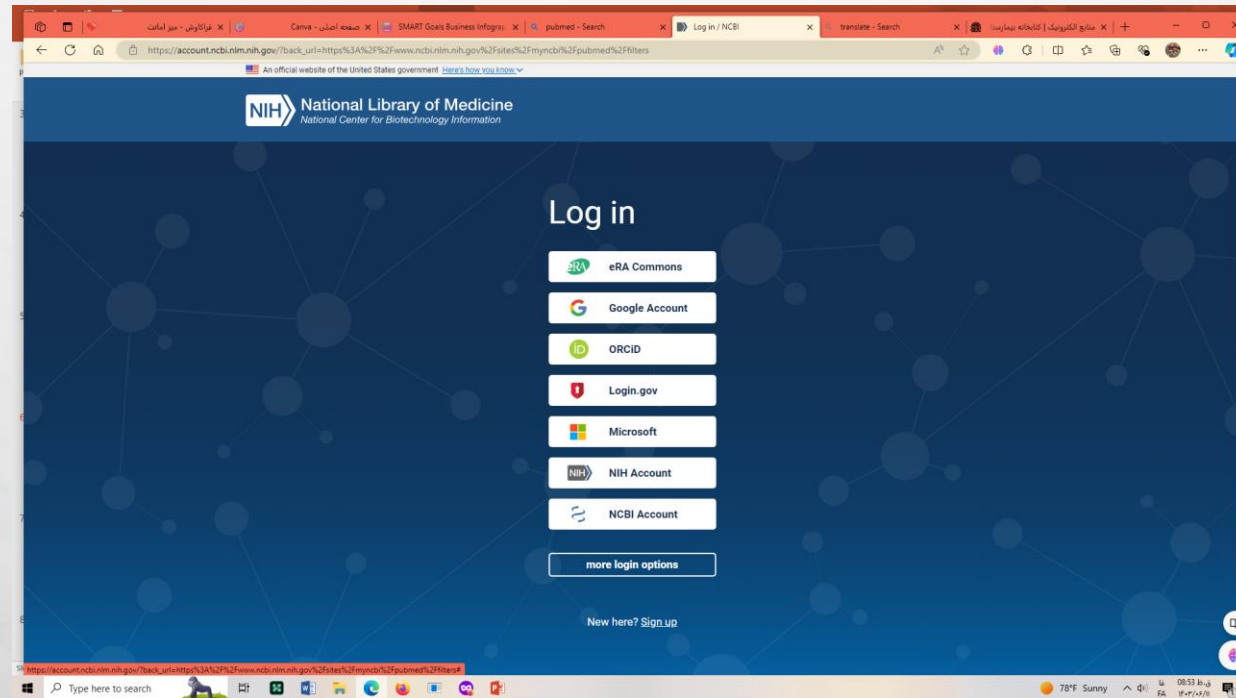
فراکاوش - میز امانت ×
Canva - صفحه اصلی ×
SMART Goals Business Infogra ×
pubmed - Search ×
Log in / NCBI ×
translate - Search ×
منابع الکترونیک | کتابخانه بیمارستا ×

https://account.ncbi.nlm.nih.gov/?back_url=https%3A%2F%2Fwww.ncbi.nlm.nih.gov%2Fsites%2Fmyncbi%2Fpubmed%2Ffilters

An official website of the United States government Here's how you know

NIH National Library of Medicine
National Center for Biotechnology Information

Log in

eRA Commons

Google Account

ORCiD

Login.gov

Microsoft

NIH Account

NCBI Account

more login options

New here? Sign up

https://account.ncbi.nlm.nih.gov/?back_url=https%3A%2F%2Fwww.ncbi.nlm.nih.gov%2Fsites%2Fmyncbi%2Fpubmed%2Ffilters#

Type here to search

78°F Sunny

FA 08:53 ق.ظ
۱۴۰۳/۰۶/۱۱